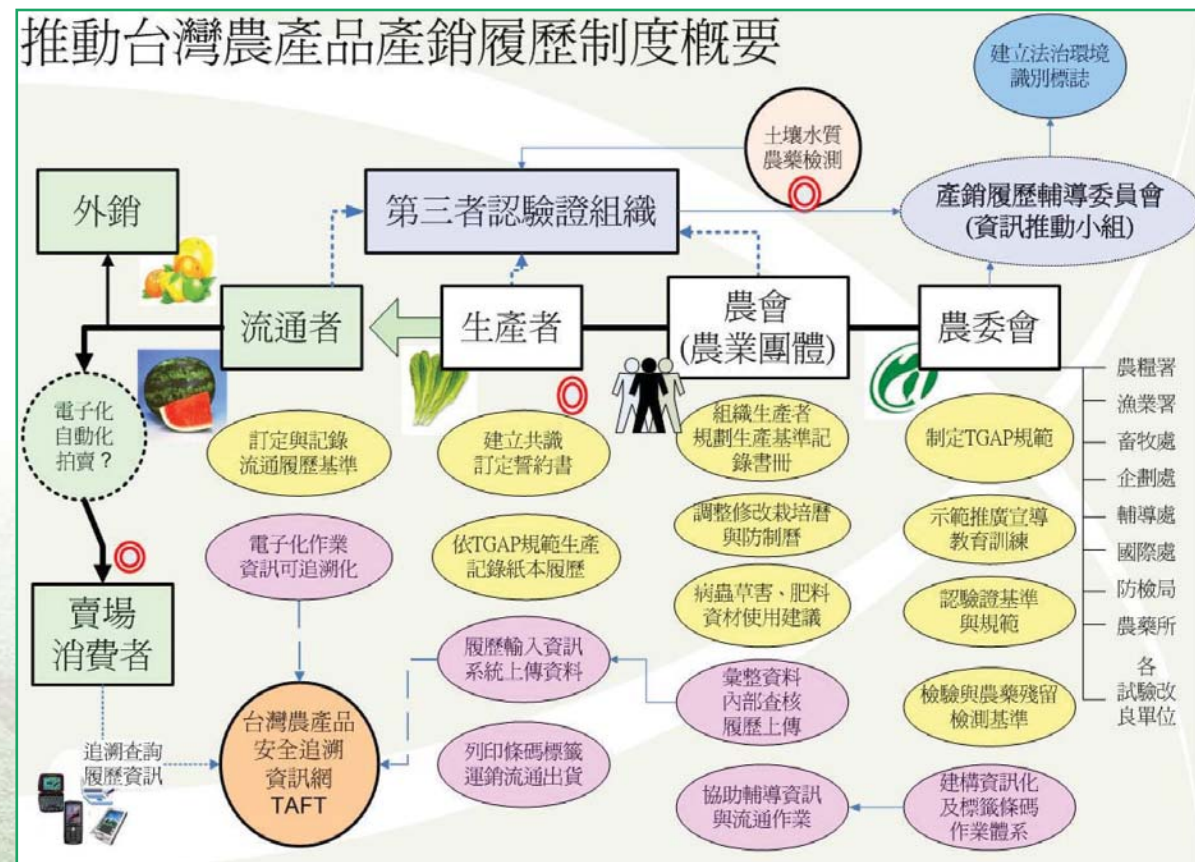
推動台灣農產品產銷履歷制度概要

建立法治環境
識別標誌

土壤水質
農藥檢測

外銷

第三者認驗證組織

產銷履歷輔導委員會
(資訊推動小組)

流通者

生產者

農會
(農業團體)

農委會

農糧署
漁業署
畜牧處
企劃處
輔導處
國際處
防檢局
農藥所
各
試驗改
良單位

電子化
自動化
拍賣？

訂定與記錄
流通履歷基準

建立共識
訂定誓約書

組織生產者
規劃生產基準記
錄書冊

制定TGAP規範

調整修改栽培曆
與防制曆

示範推廣宣導
教育訓練

電子化作業
資訊可追溯化

依TGAP規範生產
記錄紙本履歷

病蟲草害、肥料
資材使用建議

認驗證基準
與規範

賣場
消費者

履歷輸入資訊
系統上傳資料

彙整資料
內部查核
履歷上傳

檢驗與農藥殘留
檢測基準

追溯查詢
履歷資訊

台灣農產品
安全追溯
資訊網
TAFT

列印條碼標籤
運銷流通出貨

協助輔導資訊
與流通作業

建構資訊化
及標籤條碼
作業體系